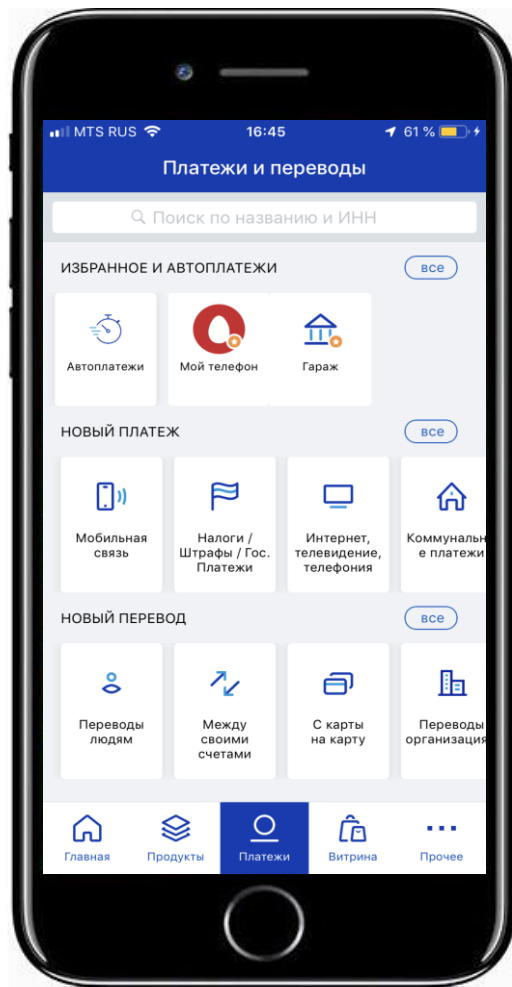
MTS RUS 16:45 61 %

Платежи и переводы

Поиск по названию и ИНН

ИЗБРАННОЕ И АВТОПЛАТЕЖИ все

Автоплатежи

Мой телефон

Гараж

НОВЫЙ ПЛАТЕЖ все

Мобильная связь

Налоги / Штрафы / Гос. Платежи

Интернет, телевидение, телефония

Коммунальн е платежи

НОВЫЙ ПЕРЕВОД все

Переводы людям

Между своими счетами

С карты на карту

Переводы организация

Главная Продукты Платежи Витрина Прочее